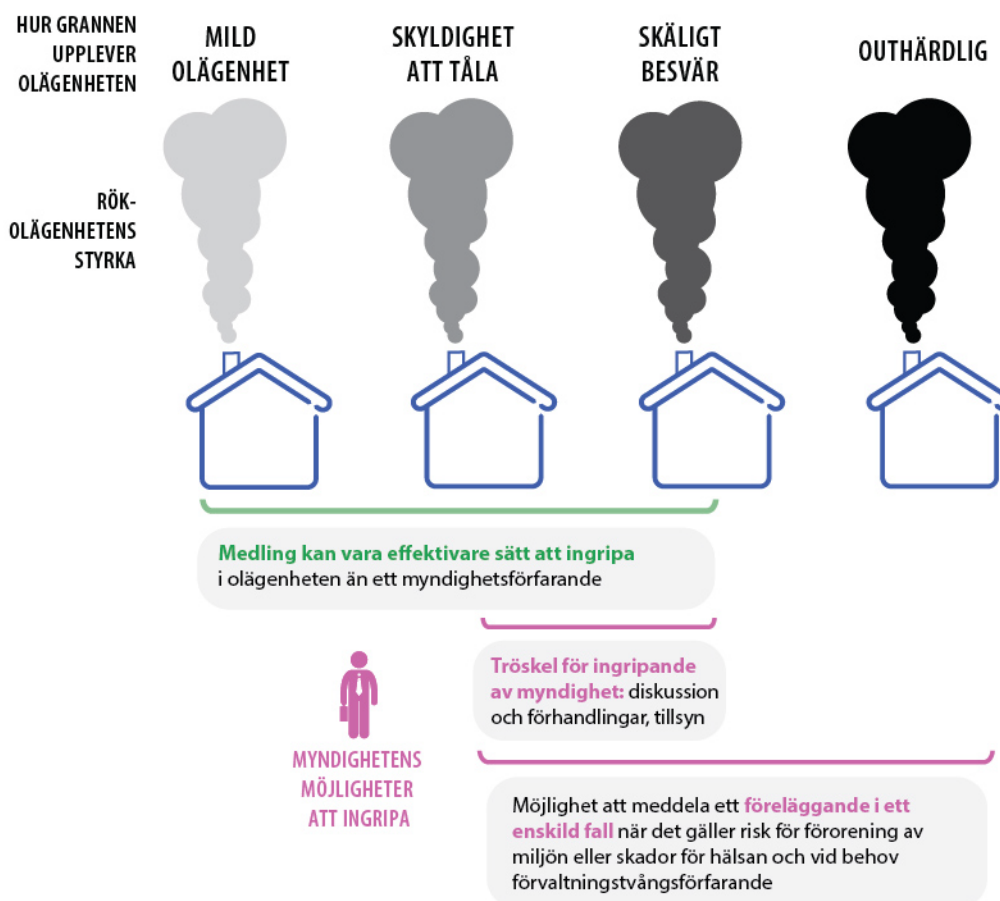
HUR GRANNEN UPPLEVER OLÄGENHETEN

MILD OLÄGENHET

SKYLDIGHET ATT TÅLA

SKÄLIGT BESVÄR

OUTHÄRDLIG

RÖK-OLÄGENHETENS STYRKA

Medling kan vara effektivare sätt att ingripa i olägenheten än ett myndighetsförfarande

Tröskel för ingripande av myndighet: diskussion och förhandlingar, tillsyn

MYNDIGHETENS MÖJLIGHETER ATT INGRIPA

Möjlighet att meddela ett föreläggande i ett enskild fall när det gäller risk för förorening av miljön eller skador för hälsan och vid behov förvaltningstvångsförfarande